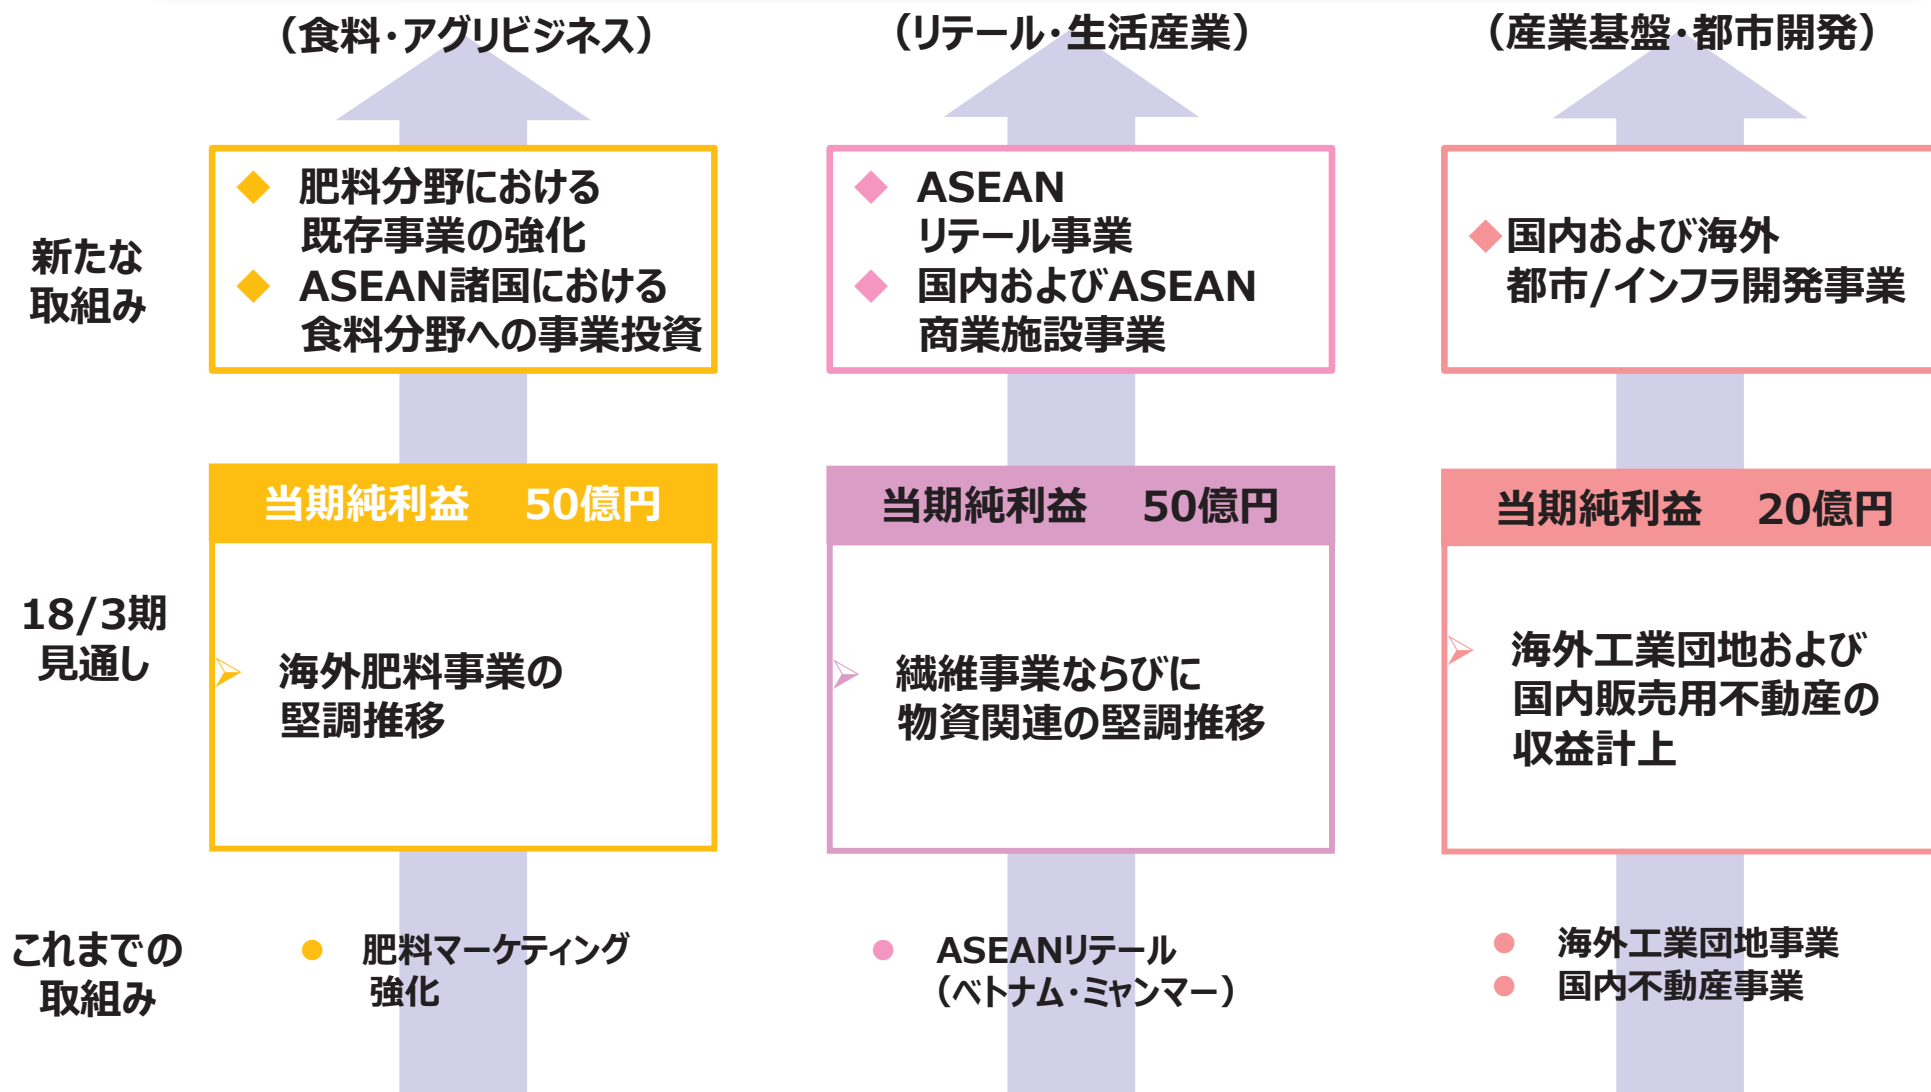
（食料・アグリビジネス）

（リテール・生活産業）

（産業基盤・都市開発）

新たな取組み

◆ 肥料分野における既存事業の強化
◆ ASEAN諸国における食料分野への事業投資

◆ ASEAN リテール事業
◆ 国内およびASEAN 商業施設事業

◆国内および海外 都市/インフラ開発事業

18/3期見通し

当期純利益　50億円

➢ 海外肥料事業の堅調推移

当期純利益　50億円

➢ 繊維事業ならびに物資関連の堅調推移

当期純利益　20億円

➢ 海外工業団地および国内販売用不動産の収益計上

これまでの取組み

● 肥料マーケティング強化

● ASEANリテール（ベトナム・ミャンマー）

● 海外工業団地事業
● 国内不動産事業